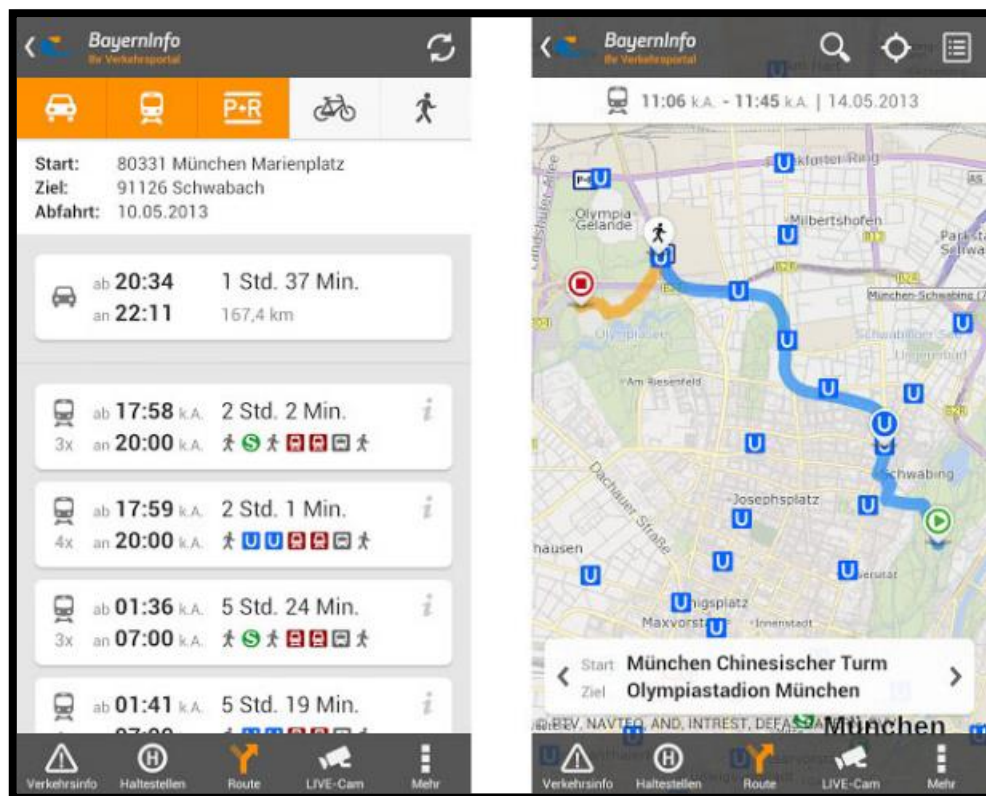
BayernInfo
Ihr Verkehrsportal

P+R

Start: 80331 München Marienplatz
Ziel: 91126 Schwabach
Abfahrt: 10.05.2013

ab 20:34 1 Std. 37 Min.
an 22:11 167,4 km

ab 17:58 k.A. 2 Std. 2 Min.
3x an 20:00 k.A.

ab 17:59 k.A. 2 Std. 1 Min.
4x an 20:00 k.A.

ab 01:36 k.A. 5 Std. 24 Min.
3x an 07:00 k.A.

ab 01:41 k.A. 5 Std. 19 Min.

Verkehrsinfo Haltestellen Route LIVE-Cam Mehr

BayernInfo
Ihr Verkehrsportal

11:06 k.A. - 11:45 k.A. | 14.05.2013

Frankfurter Ring
Olympia Gelände
Milbertshofen
Parkstadt Schwabing
München-Schwabing
Olympiapark
Am Riesenfeld
Schwabing
Dachauer Straße
Josephsplatz
hausen
Königsplatz
Maxvorstadt
Innenstadt

Start München Chinesischer Turm
Ziel Olympiastadion München

©BEV, NAVTEQ, AND, INTREST, DEFAS München

Verkehrsinfo Haltestellen Route LIVE-Cam Mehr